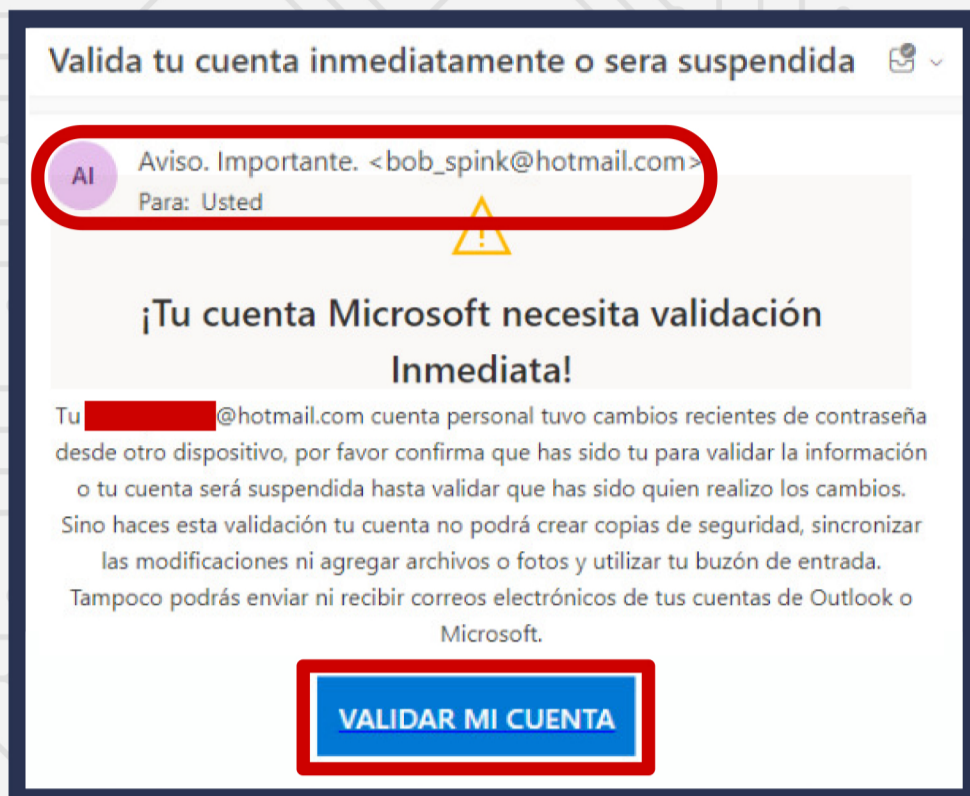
Valida tu cuenta inmediatamente o sera suspendida

AI

Aviso. Importante. <bob_spink@hotmail.com>
Para: Usted

¡Tu cuenta Microsoft necesita validación Inmediata!

Tu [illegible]@hotmail.com cuenta personal tuvo cambios recientes de contraseña desde otro dispositivo, por favor confirma que has sido tu para validar la información o tu cuenta será suspendida hasta validar que has sido quien realizo los cambios. Sino haces esta validación tu cuenta no podrá crear copias de seguridad, sincronizar las modificaciones ni agregar archivos o fotos y utilizar tu buzón de entrada. Tampoco podrás enviar ni recibir correos electrónicos de tus cuentas de Outlook o Microsoft.

VALIDAR MI CUENTA